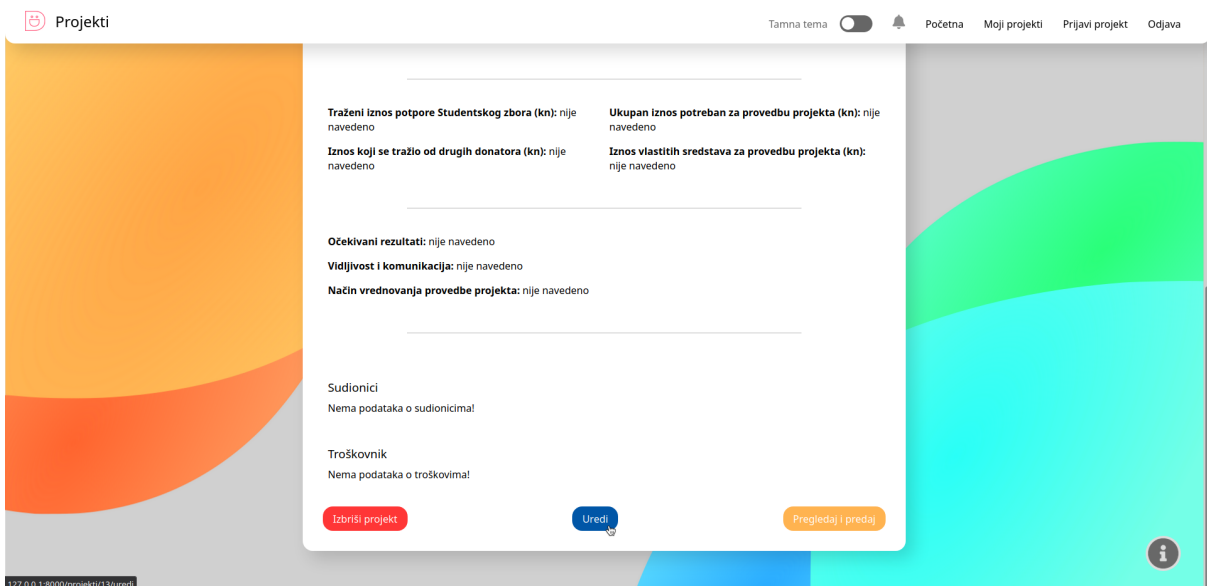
Projekti

Tamna tema Početna Moji projekti Prijavi projekt Odjava

**Traženi iznos potpore Studentskog zbora (kn):** nije navedeno

**Ukupan iznos potreban za provedbu projekta (kn):** nije navedeno

**Iznos koji se tražio od drugih donatora (kn):** nije navedeno

**Iznos vlastitih sredstava za provedbu projekta (kn):** nije navedeno

**Očekivani rezultati:** nije navedeno

**Vidljivost i komunikacija:** nije navedeno

**Način vrednovanja provedbe projekta:** nije navedeno

Sudionici

Nema podataka o sudionicima!

Troškovnik

Nema podataka o troškovima!

Izbriši projekt Uredi Pregledaj i predaj

127.0.0.1:8000/projekti/13/uredi